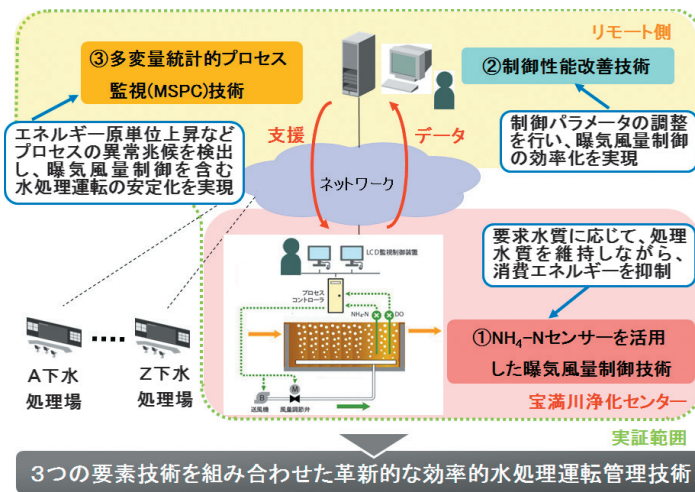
リモート側

③多変量統計的プロセス監視(MSPC)技術

②制御性能改善技術

エネルギー原単位上昇などプロセスの異常兆候を検出し、曝気風量制御を含む水処理運転の安定化を実現

制御パラメータの調整を行い、曝気風量制御の効率化を実現

支援

データ

ネットワーク

要求水質に応じて、処理水質を維持しながら、消費エネルギーを抑制

LCD監視制御装置

プロセスコントローラ

$NH_4$-N

DO

①$NH_4$-Nセンサーを活用した曝気風量制御技術

B

M

送風機

風量調節弁

A下水処理場

Z下水処理場

宝満川浄化センター

実証範囲

3つの要素技術を組み合わせた革新的な効率的水処理運転管理技術